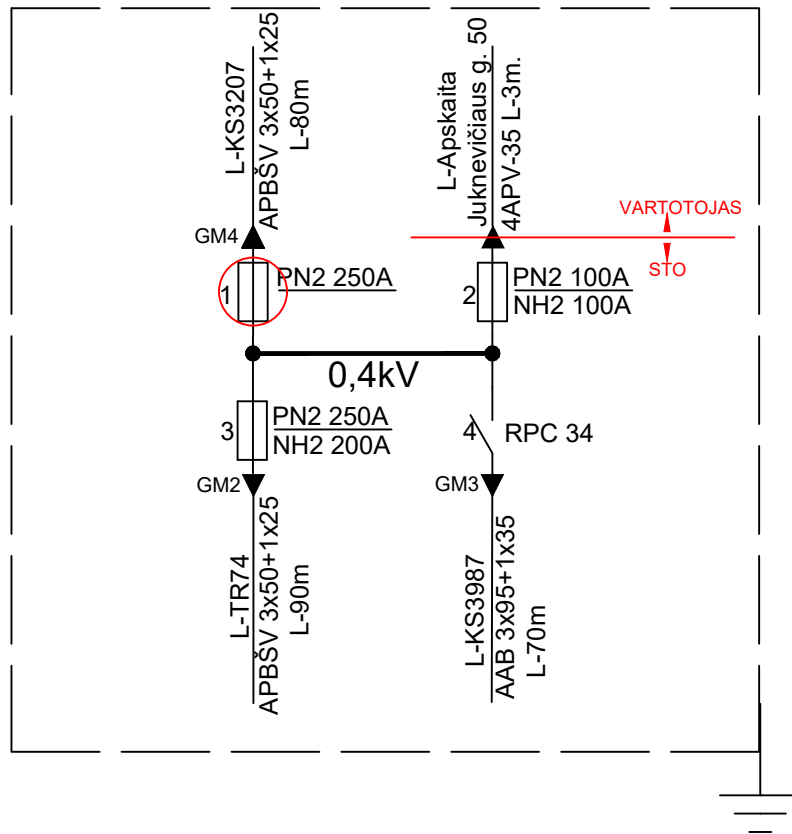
L-KS3207
APBŠV 3x50+1x25
L-80m

L-Apskaita
Juknevičiaus g. 50
4APV-35 L-3m.

VARTOTOJAS
STO

GM4
1
PN2 250A

2
PN2 100A
NH2 100A

0,4kV

3
PN2 250A
NH2 200A

4
RPC 34

GM2
GM3

L-TR74
APBŠV 3x50+1x25
L-90m

L-KS3987
AAB 3x95+1x35
L-70m